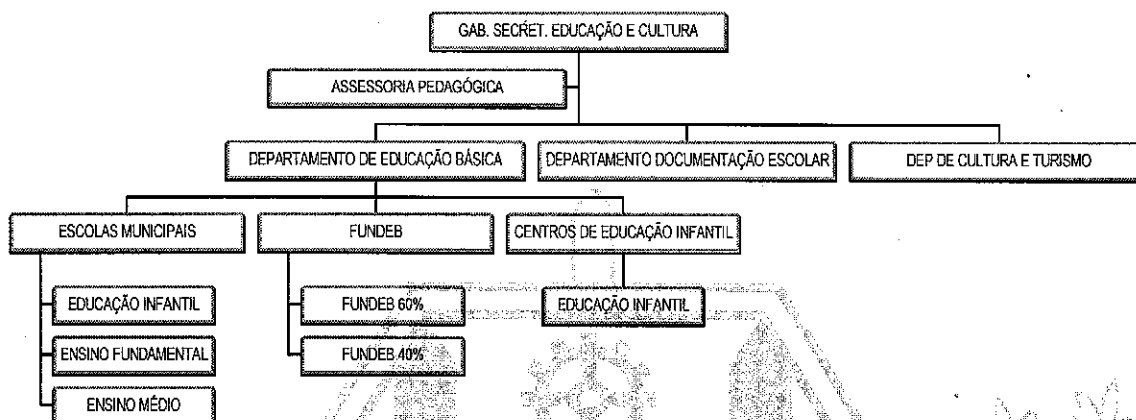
GAB. SECRET. EDUCAÇÃO E CULTURA

ASSESSORIA PEDAGÓGICA

DEPARTAMENTO DE EDUCAÇÃO BÁSICA

DEPARTAMENTO DOCUMENTAÇÃO ESCOLAR

DEP DE CULTURA E TURISMO

ESCOLAS MUNICIPAIS

FUNDEB

CENTROS DE EDUCAÇÃO INFANTIL

EDUCAÇÃO INFANTIL

ENSINO FUNDAMENTAL

ENSINO MÉDIO

FUNDEB 60%

FUNDEB 40%

EDUCAÇÃO INFANTIL